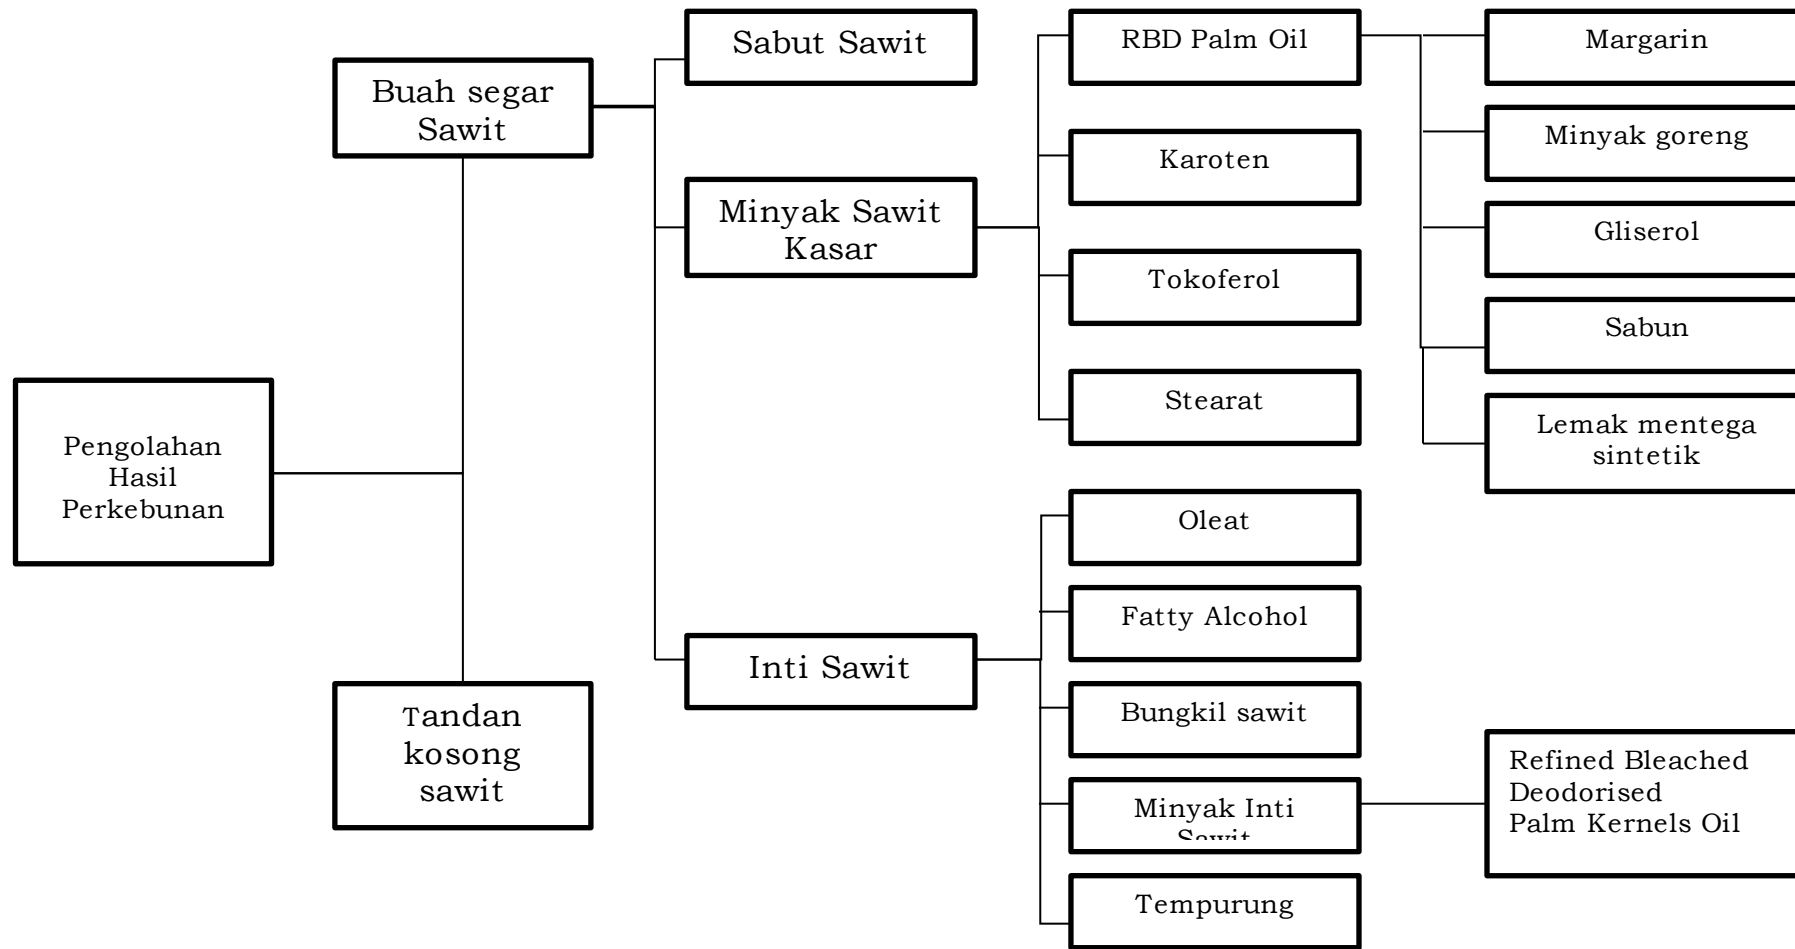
Pengolahan Hasil Perkebunan

Buah segar Sawit

Tandan kosong sawit

Sabut Sawit

Minyak Sawit Kasar

Inti Sawit

RBD Palm Oil

Karoten

Tokoferol

Stearat

Oleat

Fatty Alcohol

Bungkil sawit

Minyak Inti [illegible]

Tempurung

Margarin

Minyak goreng

Gliserol

Sabun

Lemak mentega sintetik

Refined Bleached Deodorised Palm Kernels Oil